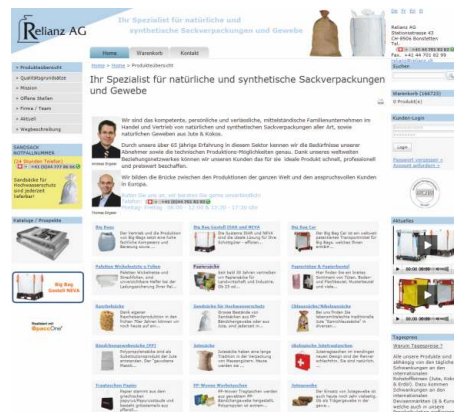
Reliance AG

Ihr Spezialist für natürliche und synthetische Sackverpackungen und Gewebe

Reliance AG
Steinackerstrasse 43
CH-8906 Bonstetten

Home | Warenkorb | Kontakt

Home » Home » Produktübersicht

Ihr Spezialist für natürliche und synthetische Sackverpackungen und Gewebe

Wir sind das kompetente, persönliche und verlässliche, mittelständische Familienunternehmen im Handel und Vertrieb von natürlichen und synthetischen Sackverpackungen aller Art, sowie technischen Geweben aus Jute & Kokos.

Durch unsere über 65 jährige Erfahrung in diesem Sektor kennen wir die Bedürfnisse unserer Kundschaft sowie die technischen Produktions-Möglichkeiten genau. Dank unseres weltweiten Beziehungsnetzwerkes können wir unseren Kunden das für sie ideale Produkt schnell, professionell und preiswert beschaffen.

Wir bilden die Brücke zwischen den Produktionen der ganzen Welt und den anspruchsvollen Kunden in Europa.

Produktübersicht
Qualitätsgrundsätze
Mission
Offene Stellen
Firma / Team
Aktuell
Wegbeschreibung

SANDSACK NOTFALLNUMMER
(24 Stunden Telefon)
Sandsäcke für Hochwasserschutz und jederzeit lieferbar!

Kataloge / Prospekte

Big Bags
Big Bag Gestell (ISO und NEU)
Big Bag Car
Jutegewebe & Folien
Papiersäcke
Papiersäcke & Papierbeutel
Sandsäcke
Sandsäcke für Hochwasserschutz
Chinesische Reissäcke
Bauabdeckungsgewebe
Jutesäcke
Ökologische Jutetaschen
Tropfenfreie Papier
PP-Woven Werbebeutel
Jutesäcke

Suchen

Warenkorb (166735)
0 Produkt(e)

Kunden-Login

Passwort vergessen
Account erstellen

Aktuelles

Tagespreis
Warum Tagespreise?